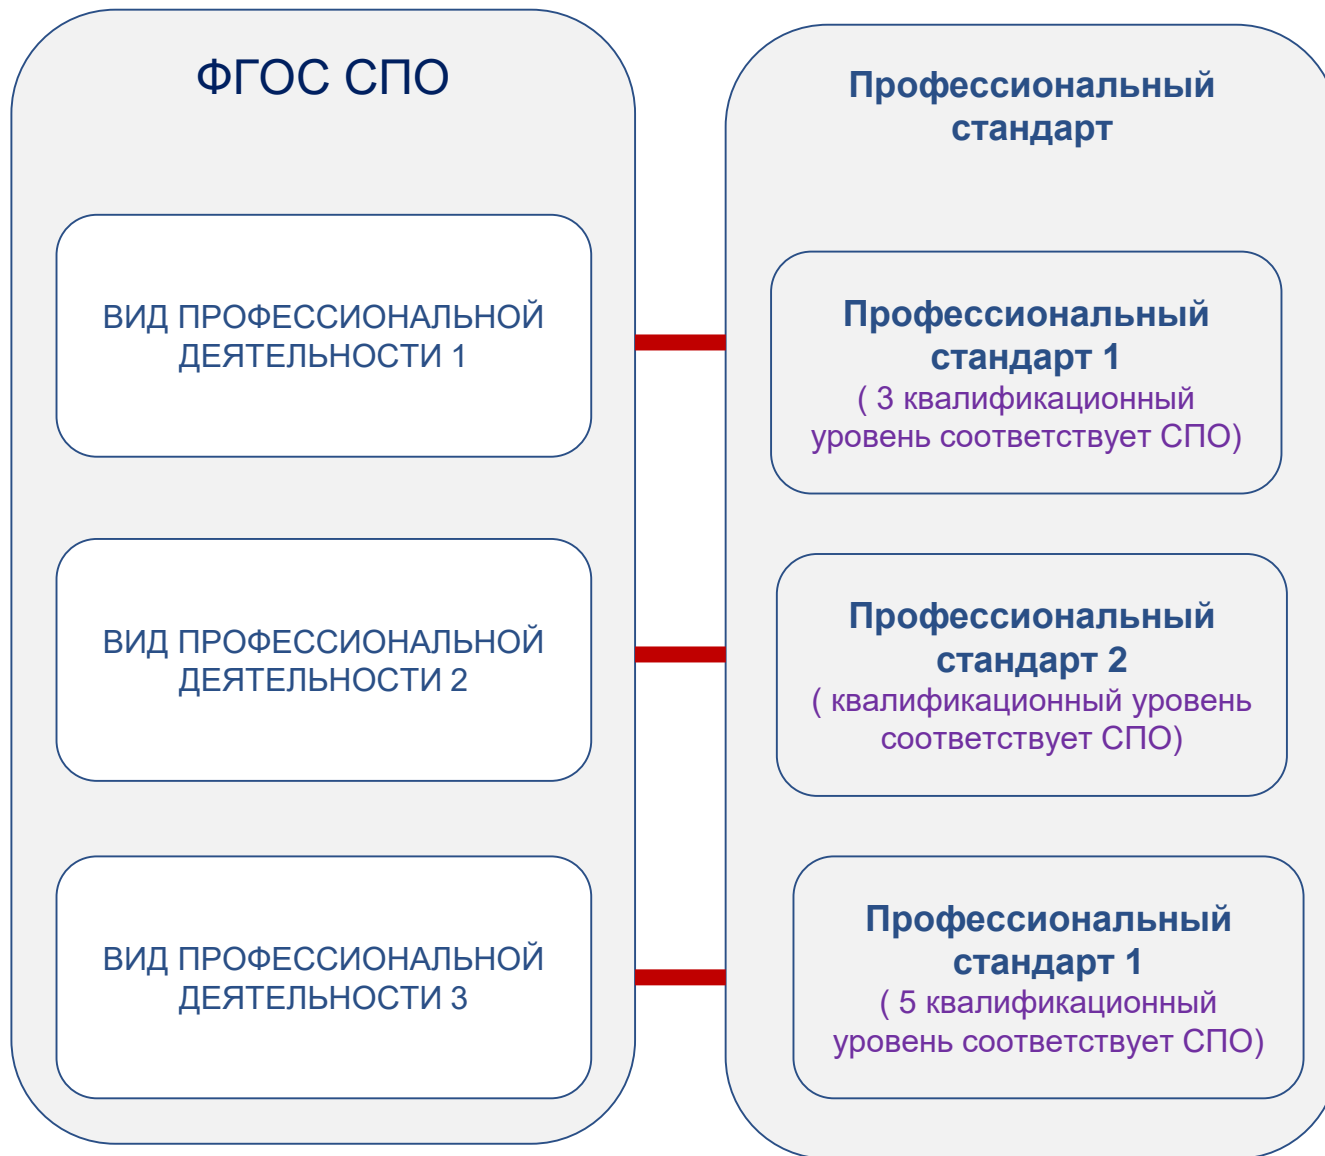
ФГОС СПО

ВИД ПРОФЕССИОНАЛЬНОЙ ДЕЯТЕЛЬНОСТИ 1

ВИД ПРОФЕССИОНАЛЬНОЙ ДЕЯТЕЛЬНОСТИ 2

ВИД ПРОФЕССИОНАЛЬНОЙ ДЕЯТЕЛЬНОСТИ 3

Профессиональный стандарт

Профессиональный стандарт 1
( 3 квалификационный уровень соответствует СПО)

Профессиональный стандарт 2
( квалификационный уровень соответствует СПО)

Профессиональный стандарт 1
( 5 квалификационный уровень соответствует СПО)